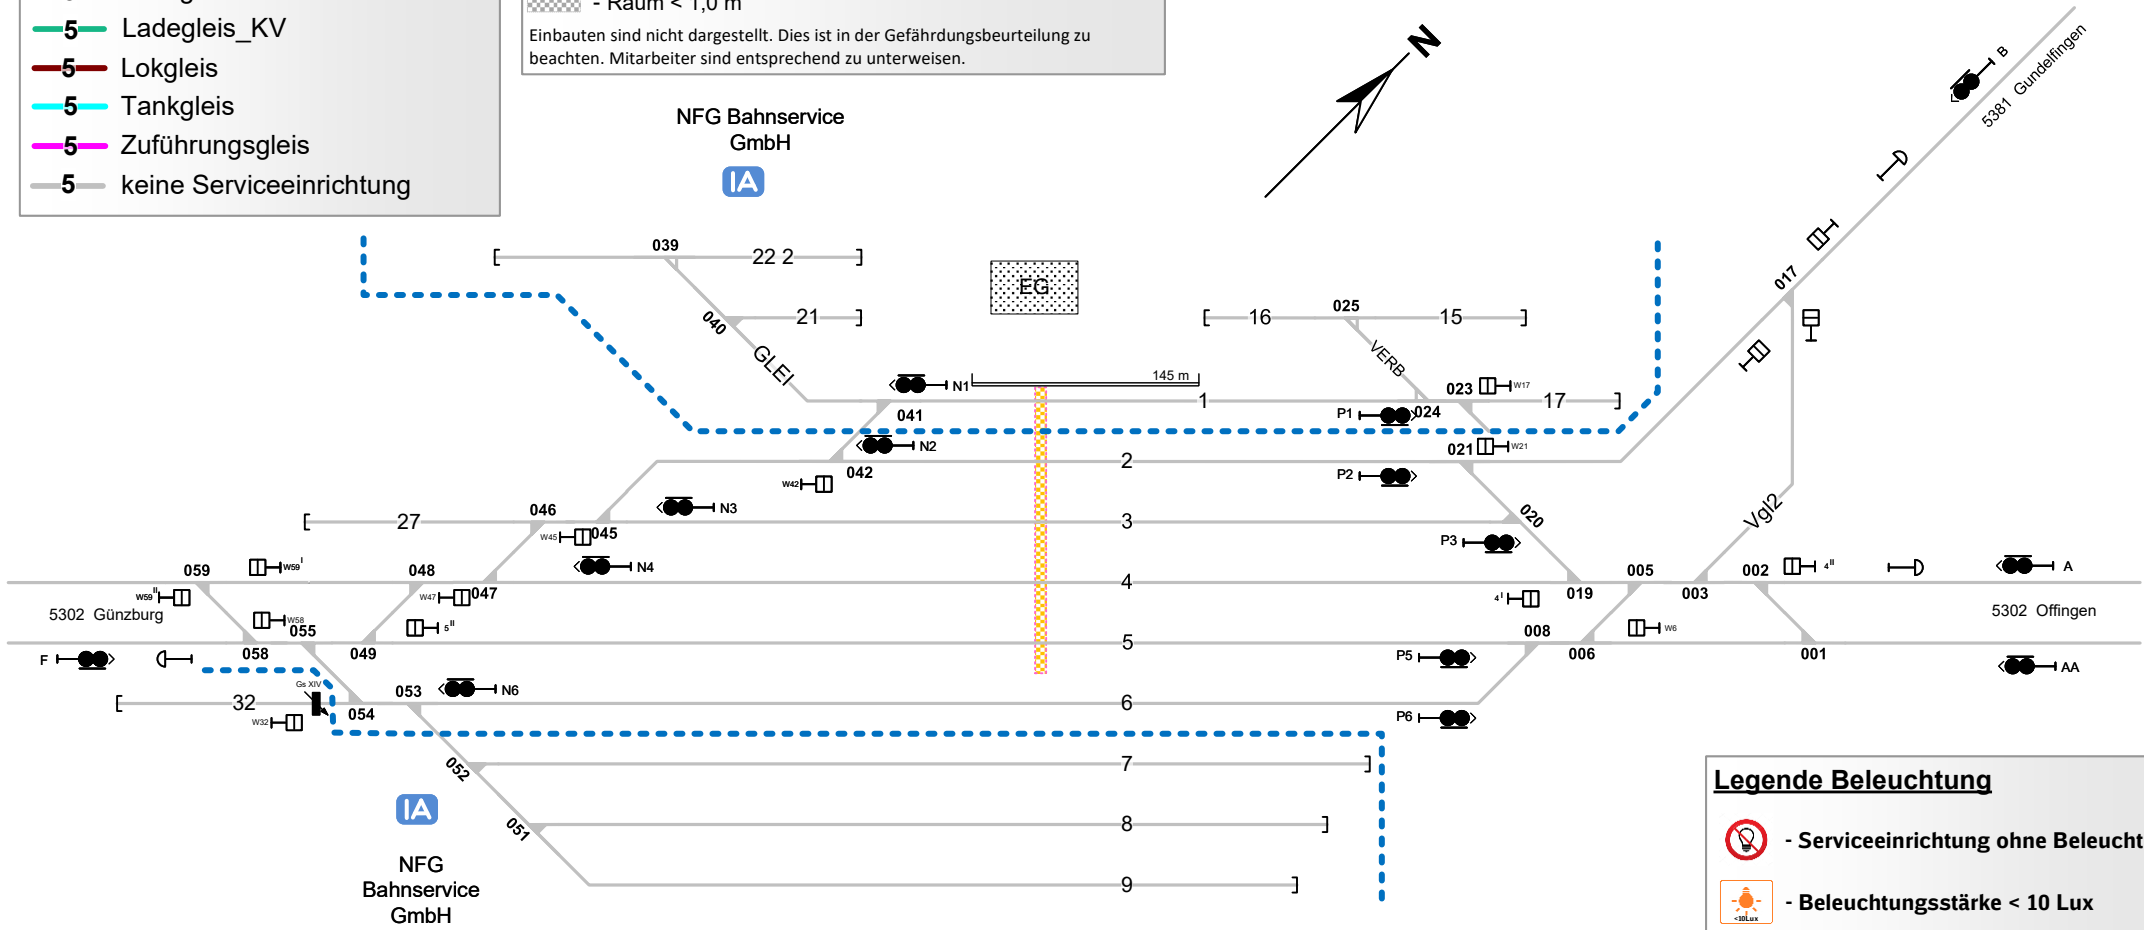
5 Ladegleis_KV
5 Lokgleis
5 Tankgleis
5 Zuführungsgleis
5 keine Serviceeinrichtung

- Raum < 1,0 m
Einbauten sind nicht dargestellt. Dies ist in der Gefährdungsbeurteilung zu beachten. Mitarbeiter sind entsprechend zu unterweisen.

N

NFG Bahnservice GmbH
IA

5381 Gundelfingen
B

039
22 2
21
040
GLEI
EG
025
16
15
VERB
017
N1
145 m
1
041
023
W17
17
P1
024
N2
2
021
W21
W42
042
P2
020
27
046
N3
3
Vgl2
W45
045
P3
059
W59
048
N4
005
002
A
4
W59
W47
047
019
003
5302 Günzburg
W58
055
W6
5302 Offingen
5
008
F
058
049
P5
006
001
AA
Gs XIV
053
N6
32
6
W32
054
P6
052
7
IA
051
8
NFG Bahnservice GmbH
9

Legende Beleuchtung
- Serviceeinrichtung ohne Beleucht
<10Lux
- Beleuchtungsstärke < 10 Lux